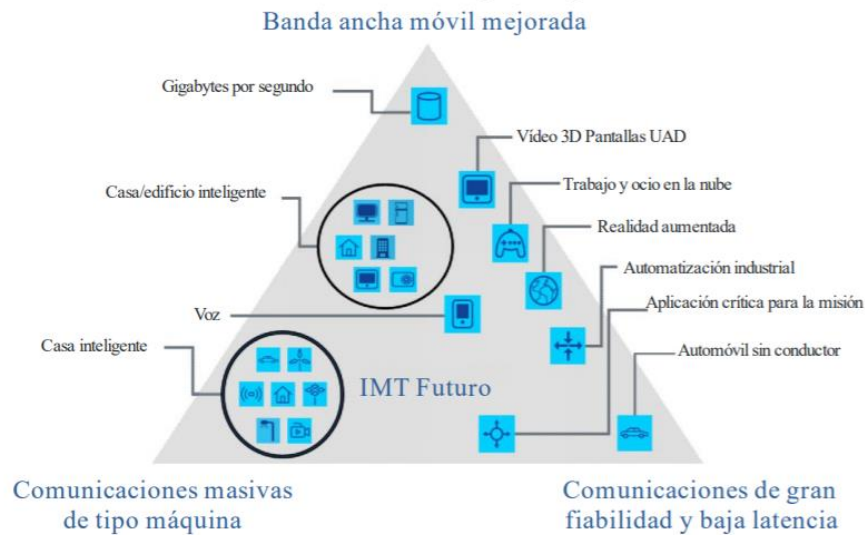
Banda ancha móvil mejorada

Gigabytes por segundo

Vídeo 3D Pantallas UAD

Casa/edificio inteligente

Trabajo y ocio en la nube

Realidad aumentada

Automatización industrial

Voz

Aplicación crítica para la misión

Casa inteligente

Automóvil sin conductor

IMT Futuro

Comunicaciones masivas de tipo máquina

Comunicaciones de gran fiabilidad y baja latencia